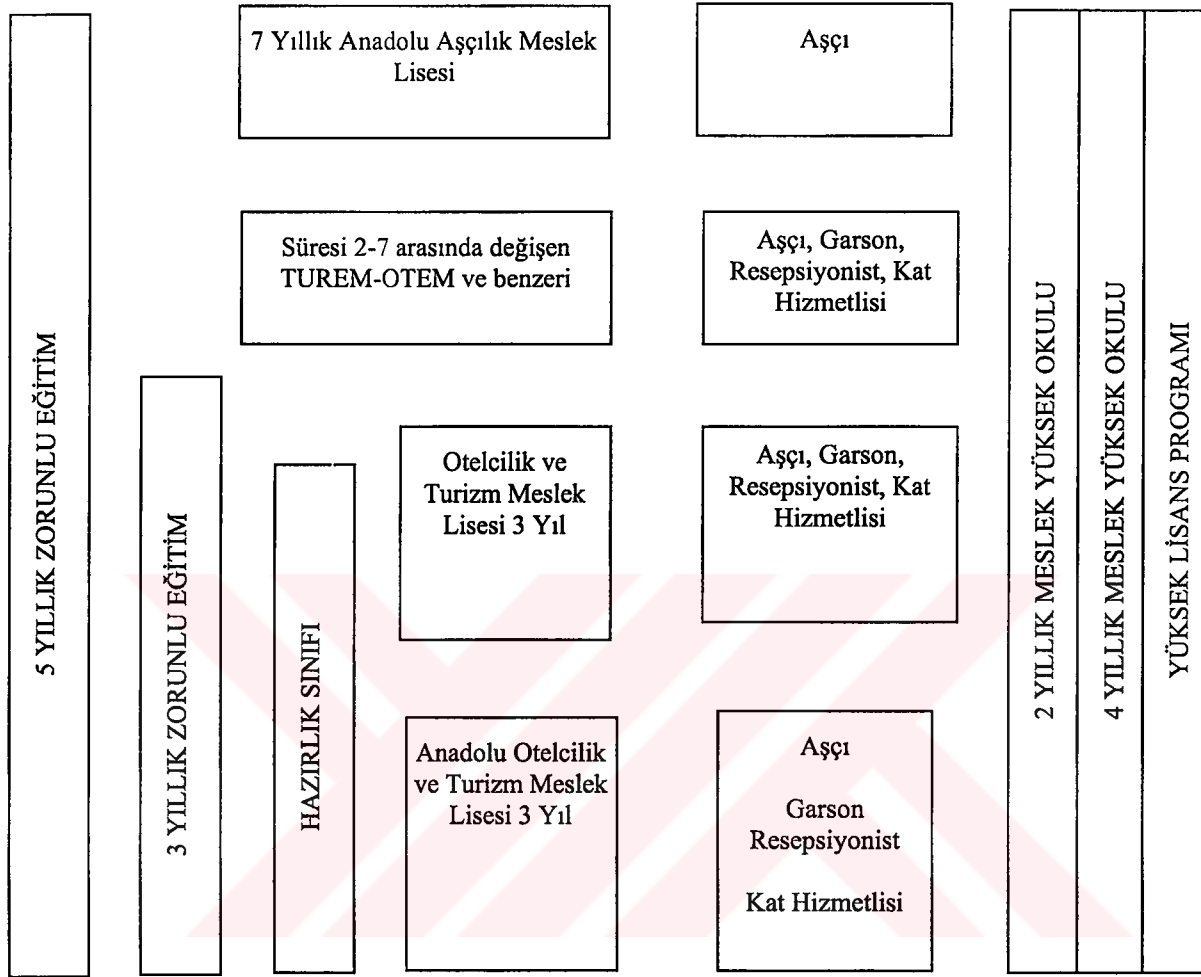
5 YILLIK ZORUNLU EĞİTİM

3 YILLIK ZORUNLU EĞİTİM

HAZIRLIK SINIFI

7 Yıllık Anadolu Aşçılık Meslek Lisesi

Aşçı

Süresi 2-7 arasında değişen TUREM-OTEM ve benzeri

Aşçı, Garson, Resepsiyonist, Kat Hizmetlisi

Otelcilik ve Turizm Meslek Lisesi 3 Yıl

Aşçı, Garson, Resepsiyonist, Kat Hizmetlisi

Anadolu Otelcilik ve Turizm Meslek Lisesi 3 Yıl

Aşçı

Garson
Resepsiyonist

Kat Hizmetlisi

2 YILLIK MESLEK YÜKSEK OKULU

4 YILLIK MESLEK YÜKSEK OKULU

YÜKSEK LİSANS PROGRAMI